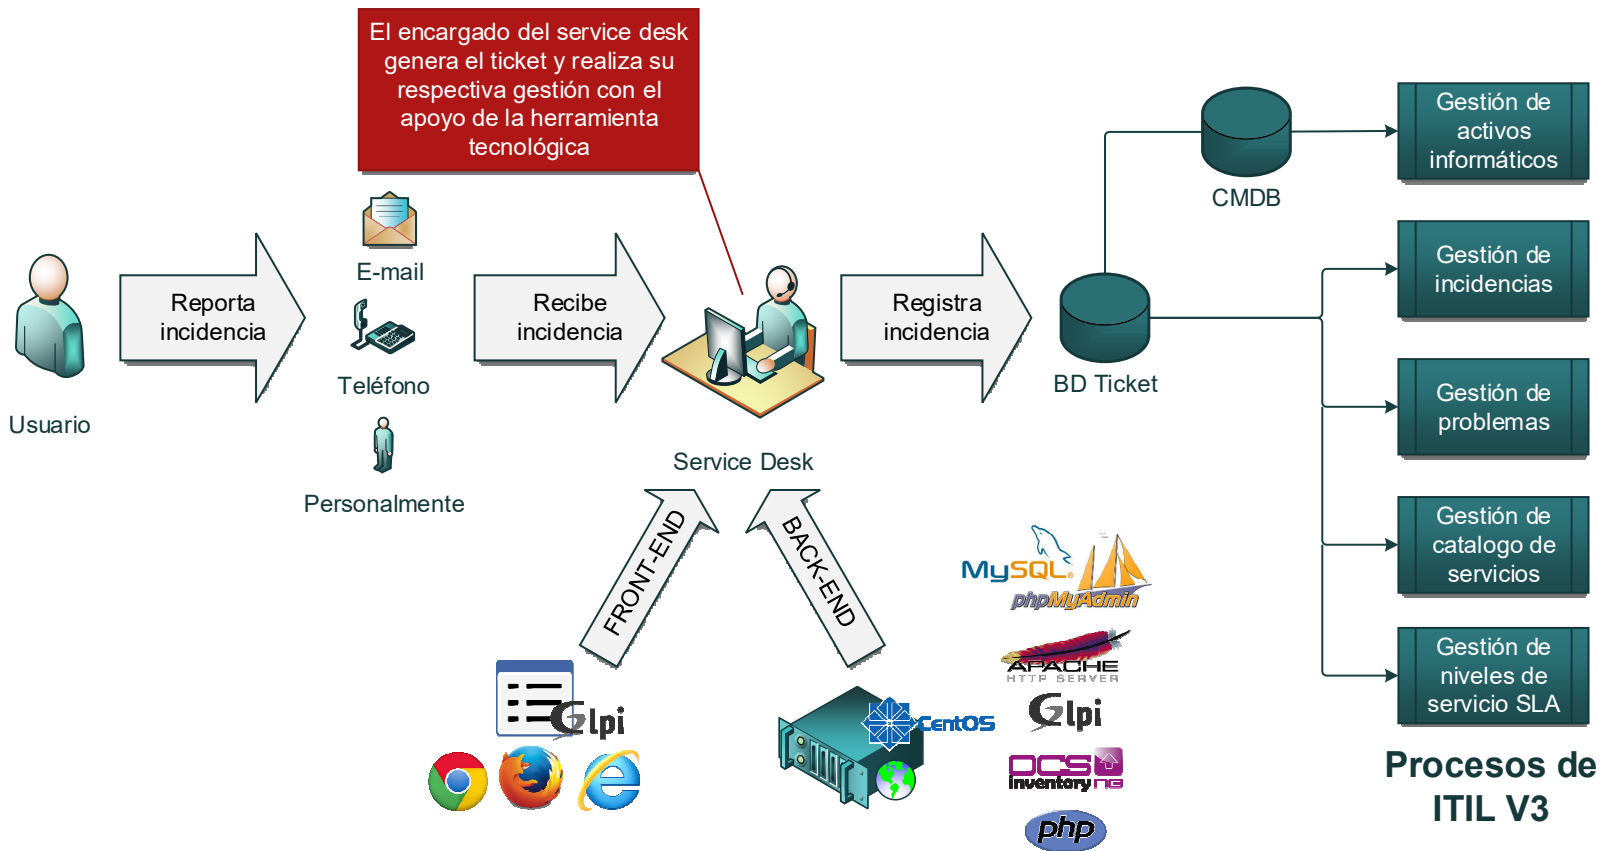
El encargado del service desk genera el ticket y realiza su respectiva gestión con el apoyo de la herramienta tecnológica

Usuario

Reporta incidencia

E-mail

Teléfono

Personalmente

Recibe incidencia

Service Desk

Registra incidencia

BD Ticket

CMDB

Gestión de activos informáticos

Gestión de incidencias

Gestión de problemas

Gestión de catalogo de servicios

Gestión de niveles de servicio SLA

Procesos de ITIL V3

FRONT-END

BACK-END

Glpi

CentOS

MySQL

phpMyAdmin

APACHE HTTP SERVER

Glpi

OCS inventory ng

php